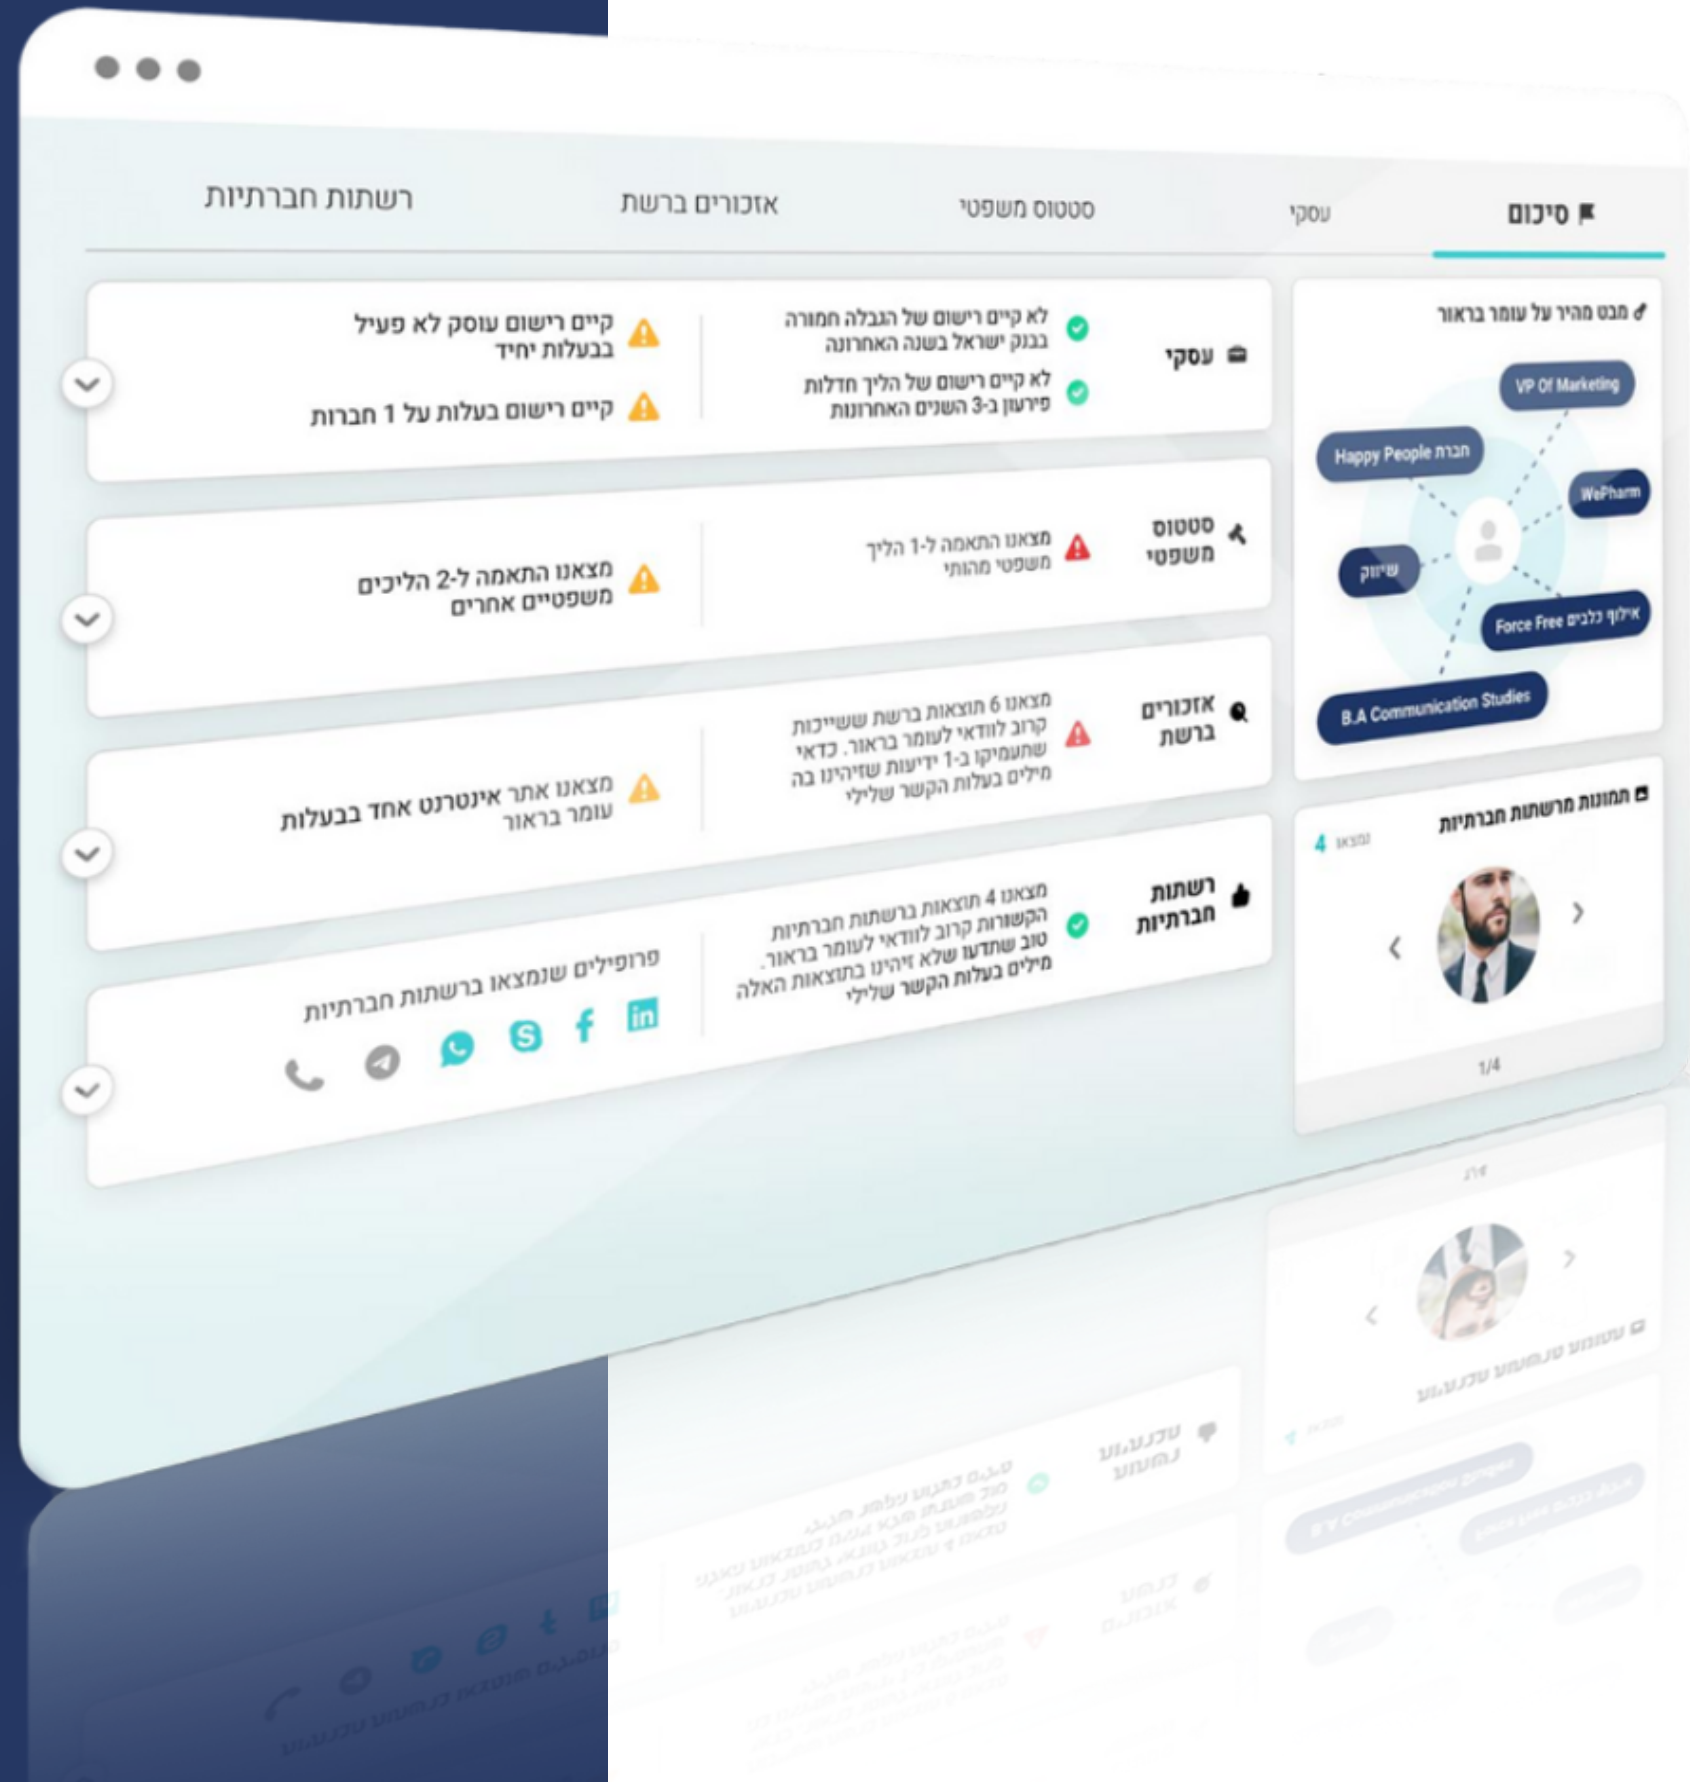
סיכום
עסקי
סטטוס משפטי
אזכורים ברשת
רשתות חברתיות

מבט מהיר על עומר בראור
VP Of Marketing
Happy People חברת
WePharm
שיווק
אילוף כלבים Force Free
B.A Communication Studies

תמונות מרשתות חברתיות
נמצאו 4
1/4

עסקי
לא קיים רישום של הגבלה חמורה בבנק ישראל בשנה האחרונה
לא קיים רישום של הליך חדלות פירעון ב-3 השנים האחרונות
קיים רישום עוסק לא פעיל בבעלות יחיד
קיים רישום בעלות על 1 חברות

סטטוס משפטי
מצאנו התאמה ל-1 הליך משפטי מהותי
מצאנו התאמה ל-2 הליכים משפטיים אחרים

אזכורים ברשת
מצאנו 6 תוצאות ברשת ששייכות קרוב לוודאי לעומר בראור. כדאי שתעמיקו ב-1 ידיעות שזיהינו בה מילים בעלות הקשר שלילי
מצאנו אתר אינטרנט אחד בבעלות עומר בראור

רשתות חברתיות
מצאנו 4 תוצאות ברשתות חברתיות הקשורות קרוב לוודאי לעומר בראור. טוב שתדעו שלא זיהינו בתוצאות האלה מילים בעלות הקשר שלילי
פרופילים שנמצאו ברשתות חברתיות